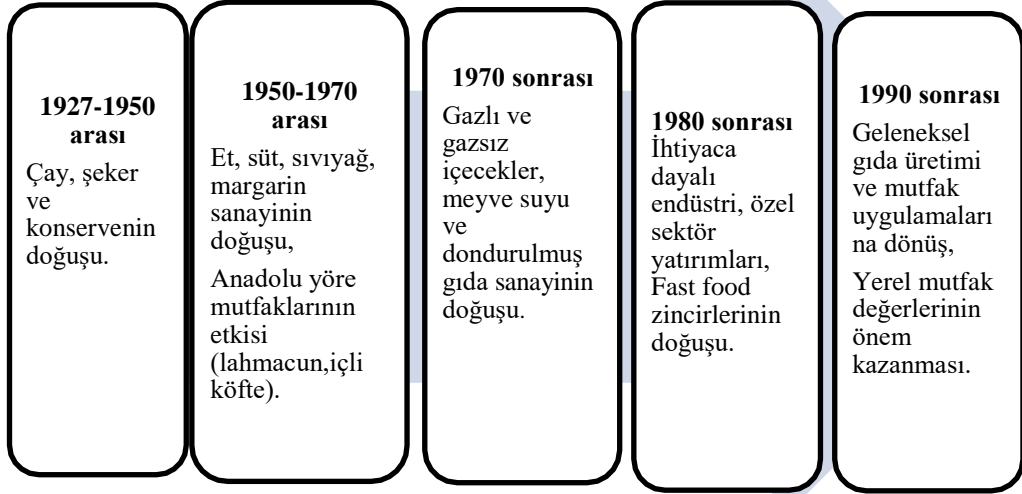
1927-1950 arası

Çay, şeker ve konservenin doğuşu.

1950-1970 arası

Et, süt, sıvıyağ, margarin sanayinin doğuşu,

Anadolu yöre mutfaklarının etkisi (lahmacun,içli köfte).

1970 sonrası

Gazlı ve gazsız içecekler, meyve suyu ve dondurulmuş gıda sanayinin doğuşu.

1980 sonrası

İhtiyaca dayalı endüstri, özel sektör yatırımları, Fast food zincirlerinin doğuşu.

1990 sonrası

Geleneksel gıda üretimi ve mutfak uygulamaları na dönüş,

Yerel mutfak değerlerinin önem kazanması.